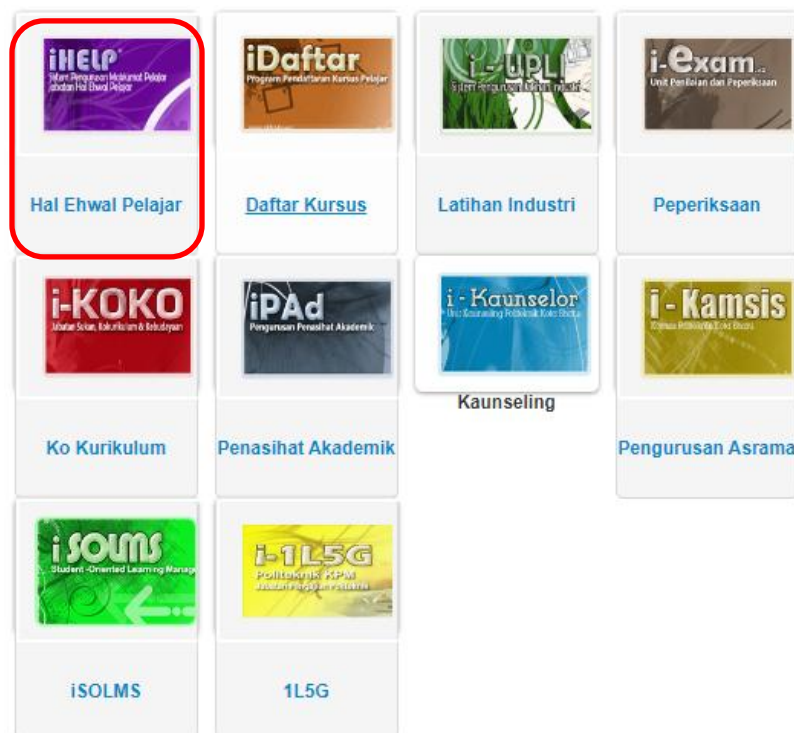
iHELP
Sistem Pengurusan Maklumat Pelajar Jabatan Hal Ehwal Pelajar

Hal Ehwal Pelajar

iDaftar
Program Pendaftaran Kursus Pelajar

Daftar Kursus

i-UPLI
Sistem Pengurusan Latihan Industri

Latihan Industri

i-exam
Unit Penilaian dan Peperiksaan

Peperiksaan

i-KOKO
Jabatan Sukan, Kokurikulum & Kebudayaan

Ko Kurikulum

iPAd
Pengurusan Penasihat Akademik

Penasihat Akademik

i-Kaunselor
Unit Kaunseling Politeknik Kota Bharu

Kaunseling

i-Kamsis
Kamsis Politeknik Kota Bharu

Pengurusan Asrama

iSOLMS
Student-Oriented Learning Manag

iSOLMS

i-1L5G
Politeknik KPM
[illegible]

1L5G